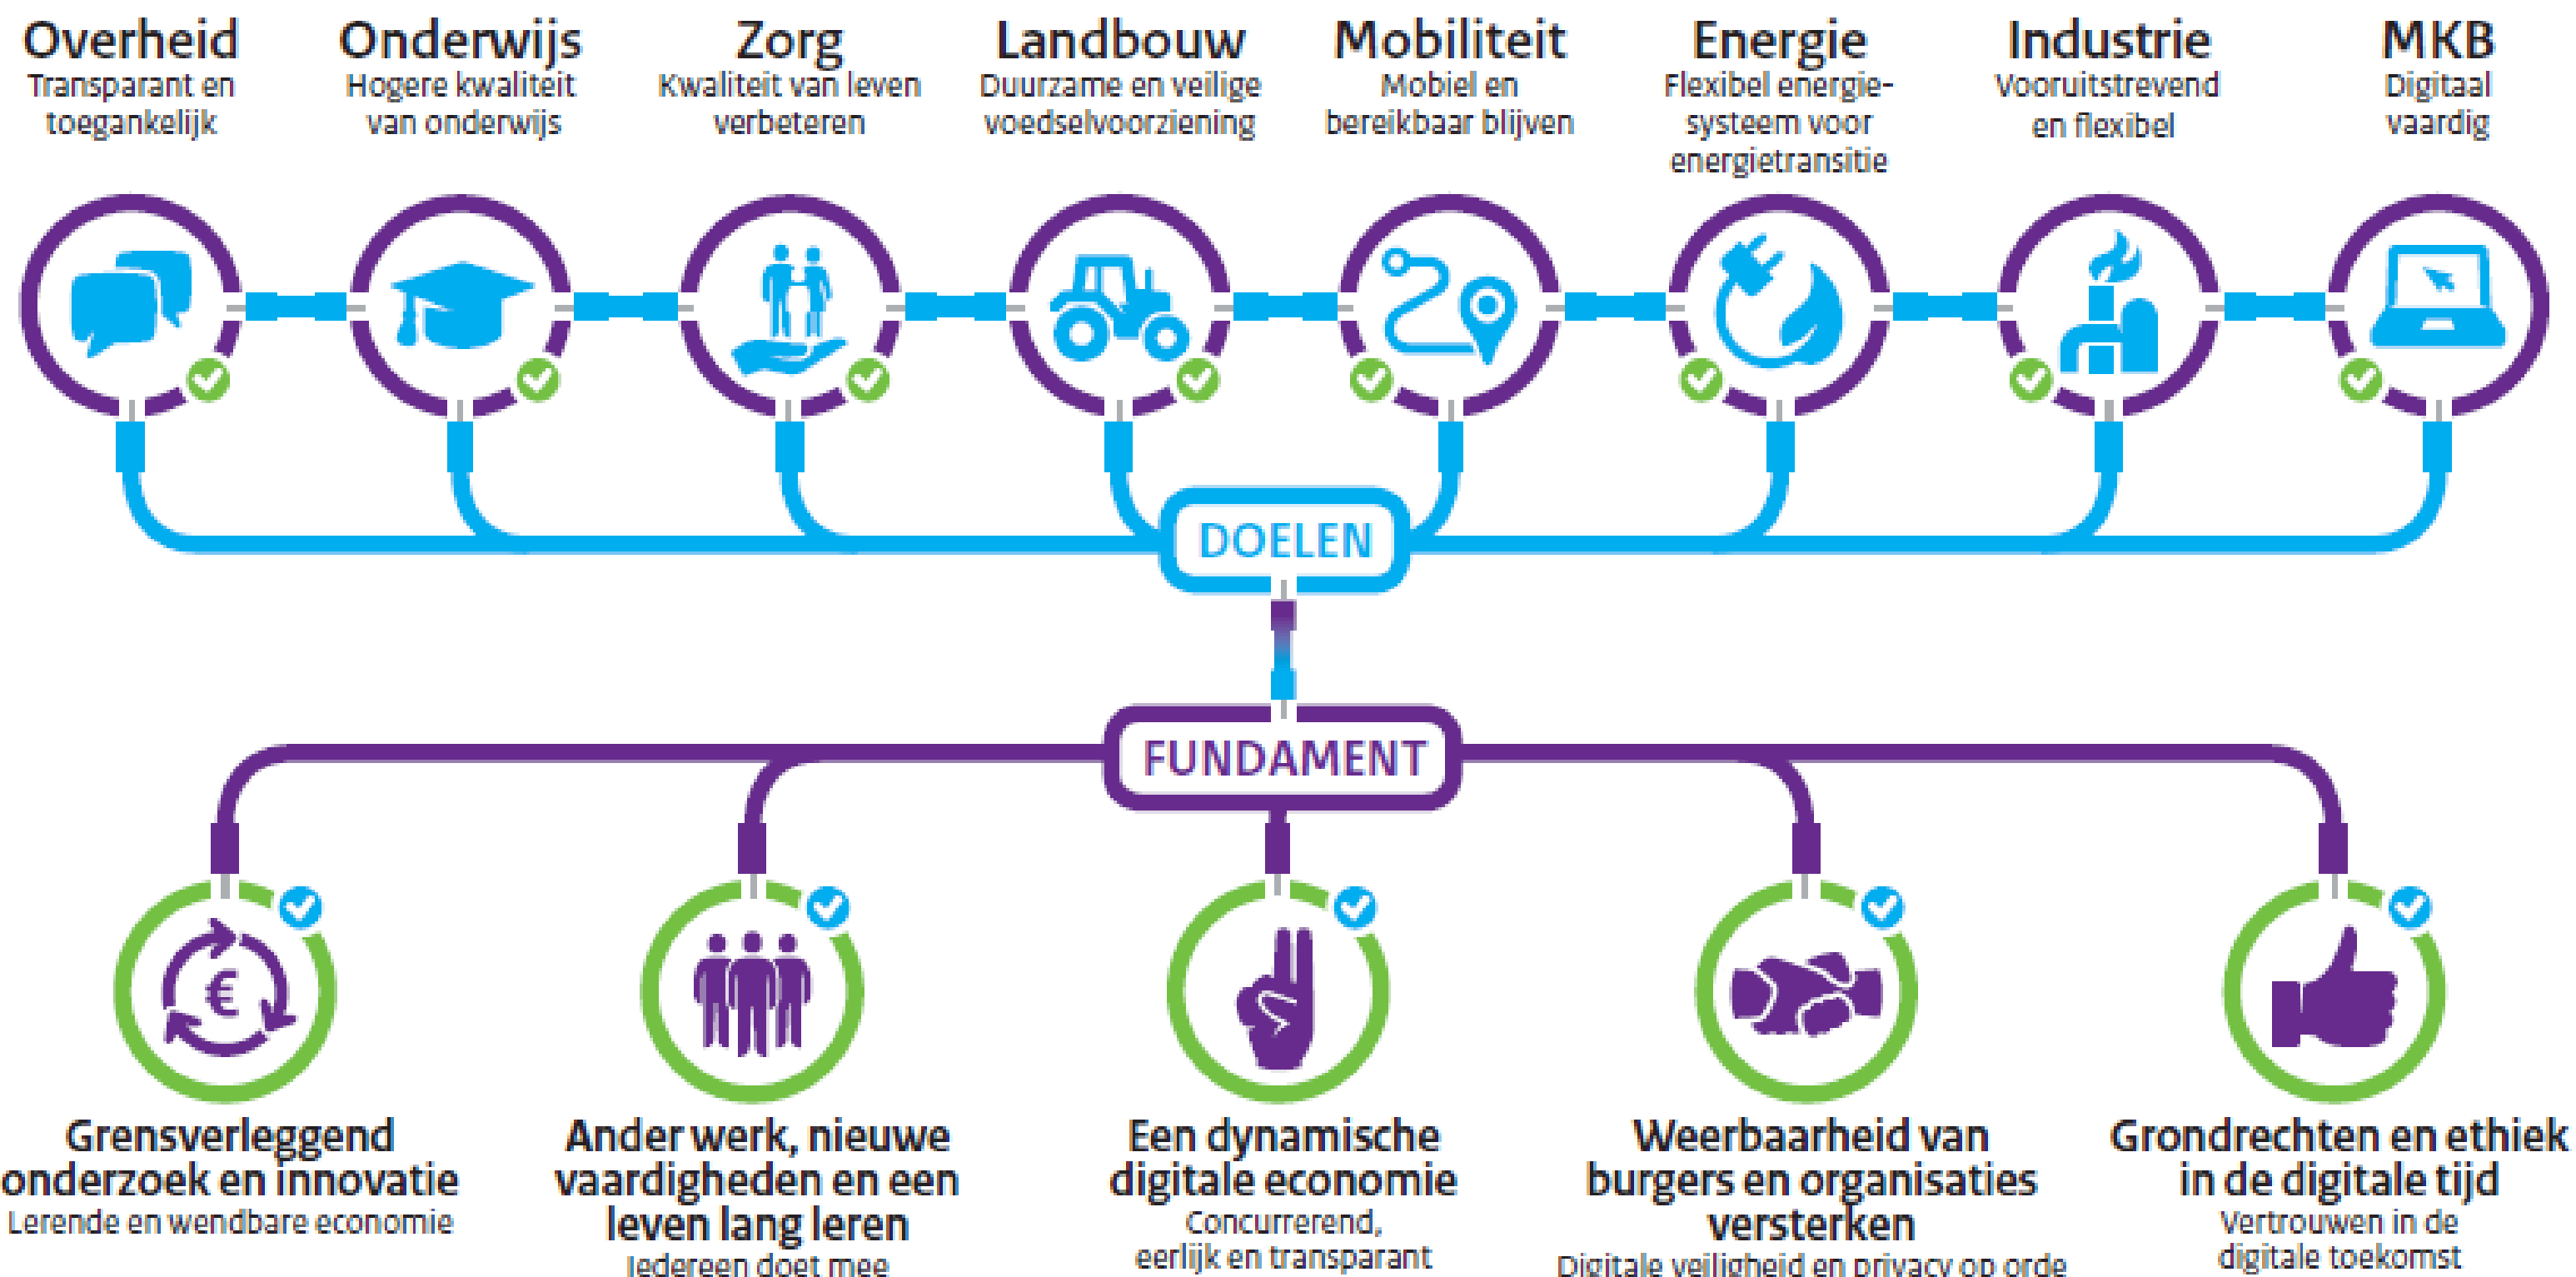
Overheid
Transparant en toegankelijk

Onderwijs
Hogere kwaliteit van onderwijs

Zorg
Kwaliteit van leven verbeteren

Landbouw
Duurzame en veilige voedselvoorziening

Mobiliteit
Mobiel en bereikbaar blijven

Energie
Flexibel energiesysteem voor energietransitie

Industrie
Vooruitstrevend en flexibel

MKB
Digitaal vaardig

DOELEN

FUNDAMENT

Grensverleggend onderzoek en innovatie
Lerende en wendbare economie

Ander werk, nieuwe vaardigheden en een leven lang leren
Iedereen doet mee

Een dynamische digitale economie
Concurrerend, eerlijk en transparant

Weerbaarheid van burgers en organisaties versterken
Digitale veiligheid en privacy op orde

Grondrechten en ethiek in de digitale tijd
Vertrouwen in de digitale toekomst